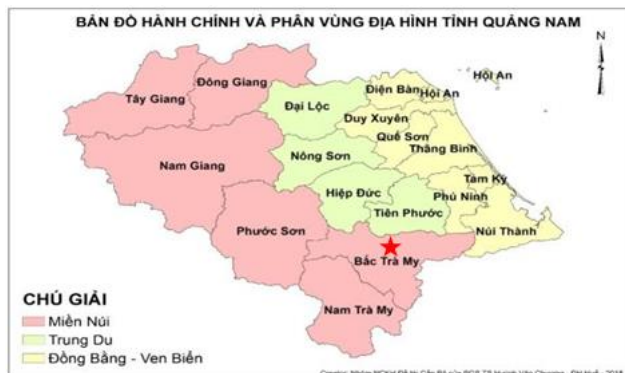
BẢN ĐỒ HÀNH CHÍNH VÀ PHÂN VÙNG ĐỊA HÌNH TỈNH QUẢNG NAM

N

Hội An

Tây Giang

Đông Giang

Điện Bàn

Hội An

Đại Lộc

Duy Xuyên

Quế Sơn

Thăng Bình

Nam Giang

Nông Sơn

Tam Kỳ

Hiệp Đức

Phú Ninh

Tiên Phước

Núi Thành

Phước Sơn

Bắc Trà My

Nam Trà My

CHÚ GIẢI

Miền Núi

Trung Du

Đồng Bằng - Ven Biển

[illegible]